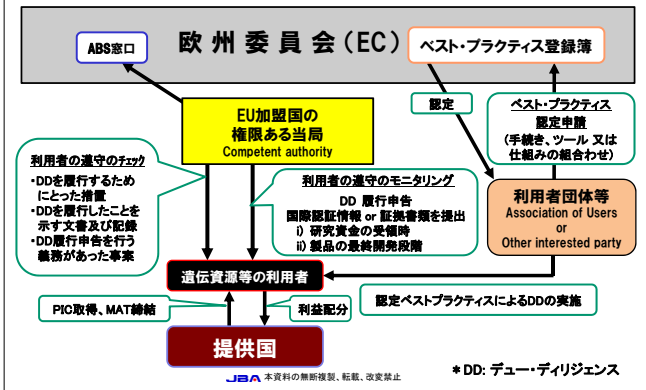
欧州委員会（EC）

ABS窓口

ベスト・プラクティス登録簿

認定

ベスト・プラクティス
認定申請
(手続き、ツール 又は仕組みの組合わせ)

EU加盟国の権限ある当局
Competent authority

利用者の遵守のチェック
・DDを履行するためにとった措置
・DDを履行したことを示す文書及び記録
・DD履行申告を行う義務があった事案

利用者の遵守のモニタリング
DD 履行申告
国際認証情報 or 証拠書類を提出
i) 研究資金の受領時
ii) 製品の最終開発段階

利用者団体等
Association of Users
or
Other interested party

遺伝資源等の利用者

認定ベストプラクティスによるDDの実施

PIC取得、MAT締結

利益配分

提供国

＊DD: デュー・ディリジェンス

JBA 本資料の無断複製、転載、改変禁止